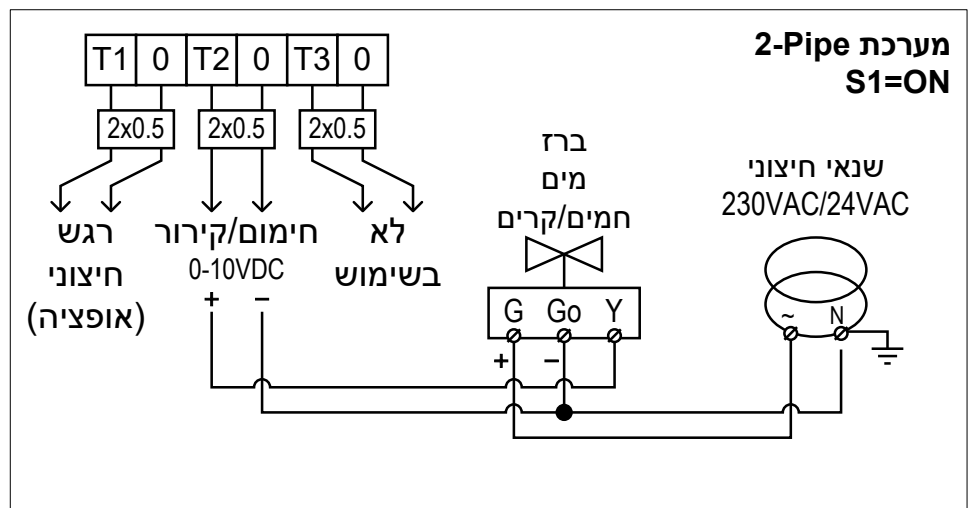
מערכת 2-Pipe
S1=ON

| T1 | 0 | T2 | 0 | T3 | 0 |
|---|---|---|---|---|---|

2x0.5 2x0.5 2x0.5

רגש
חיצוני
(אופציה)

חימום/קירור
0-10VDC
+ −

לא
בשימוש

ברז
מים
חמים/קרים

G Go Y
+ −

שנאי חיצוני
230VAC/24VAC

~ N